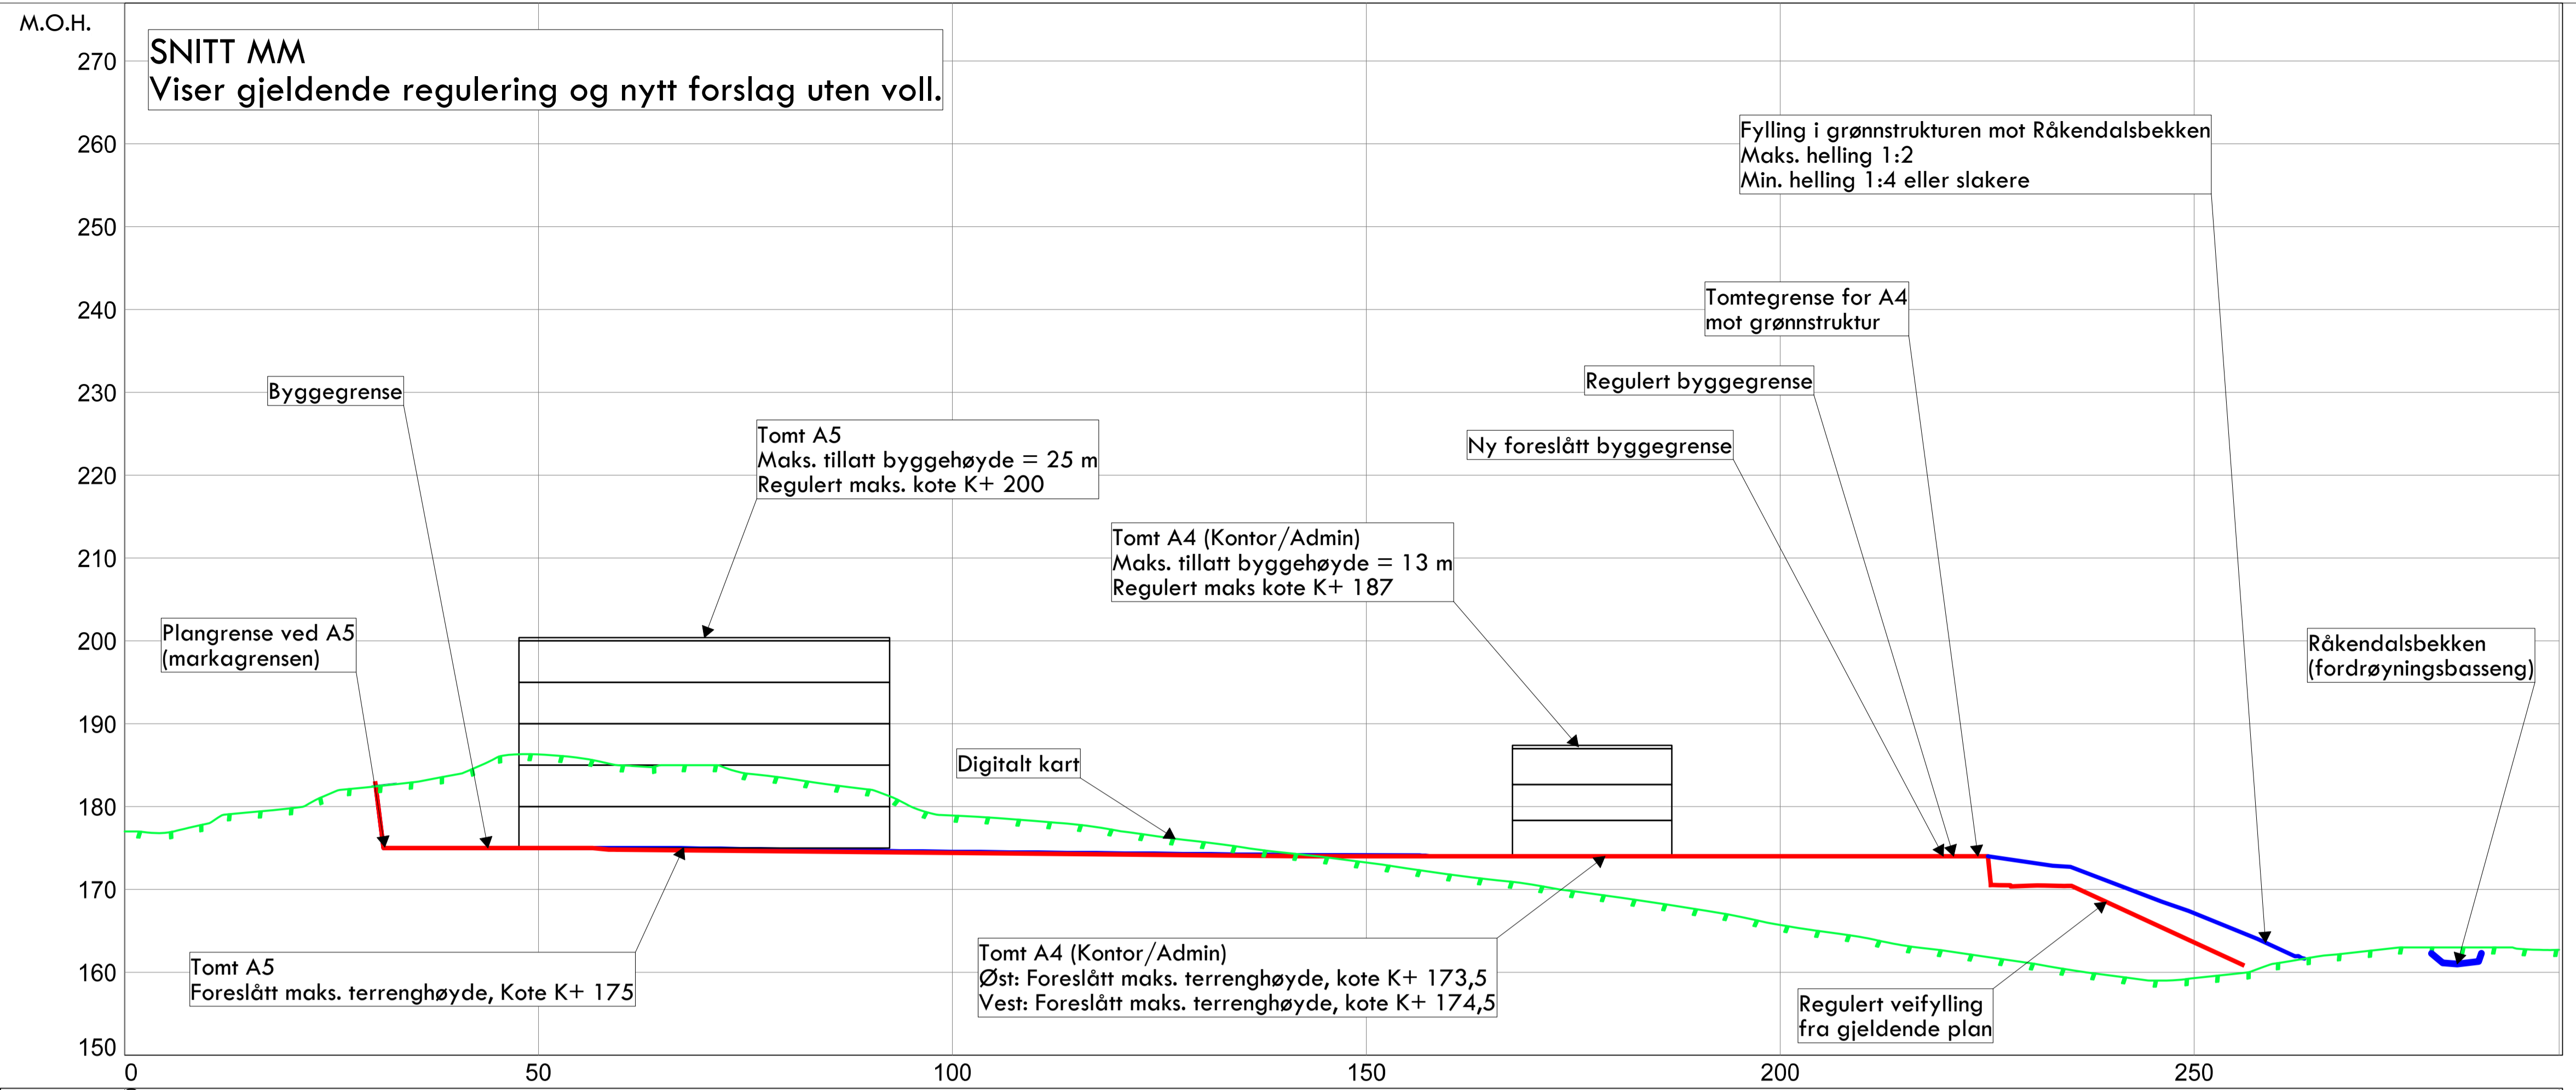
M.O.H.

270

260

250

240

230

220

210

200

190

180

170

160

150

SNITT MM
Viser gjeldende regulering og nytt forslag uten voll.

Fylling i grønnstrukturen mot Råkendalsbekken
Maks. helling 1:2
Min. helling 1:4 eller slakere

Tomtegrense for A4
mot grønnstruktur

Regulert byggegrense

Ny foreslått byggegrense

Byggegrense

Tomt A5
Maks. tillatt byggehøyde = 25 m
Regulert maks. kote K+ 200

Tomt A4 (Kontor/Admin)
Maks. tillatt byggehøyde = 13 m
Regulert maks kote K+ 187

Plangrense ved A5
(markagrensen)

Råkendalsbekken
(fordrøyningsbasseng)

Digitalt kart

Tomt A5
Foreslått maks. terrenghøyde, Kote K+ 175

Tomt A4 (Kontor/Admin)
Øst: Foreslått maks. terrenghøyde, kote K+ 173,5
Vest: Foreslått maks. terrenghøyde, kote K+ 174,5

Regulert veifylling
fra gjeldende plan

0

50

100

150

200

250